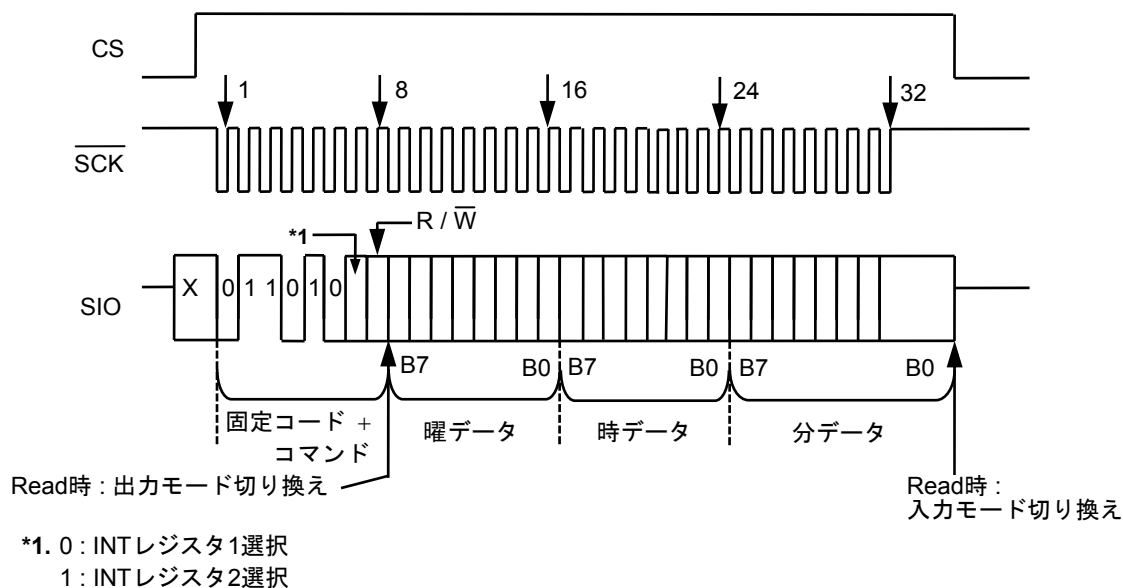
CS

1 8 16 24 32

$\overline{SCK}$

*1

R / $\overline{W}$

SIO

X 0 1 1 0 1 0

B7 B0 B7 B0 B7 B0

固定コード + コマンド

曜データ

時データ

分データ

Read時 : 出力モード切り換え

Read時 : 入力モード切り換え

*1. 0 : INTレジスタ1選択
1 : INTレジスタ2選択